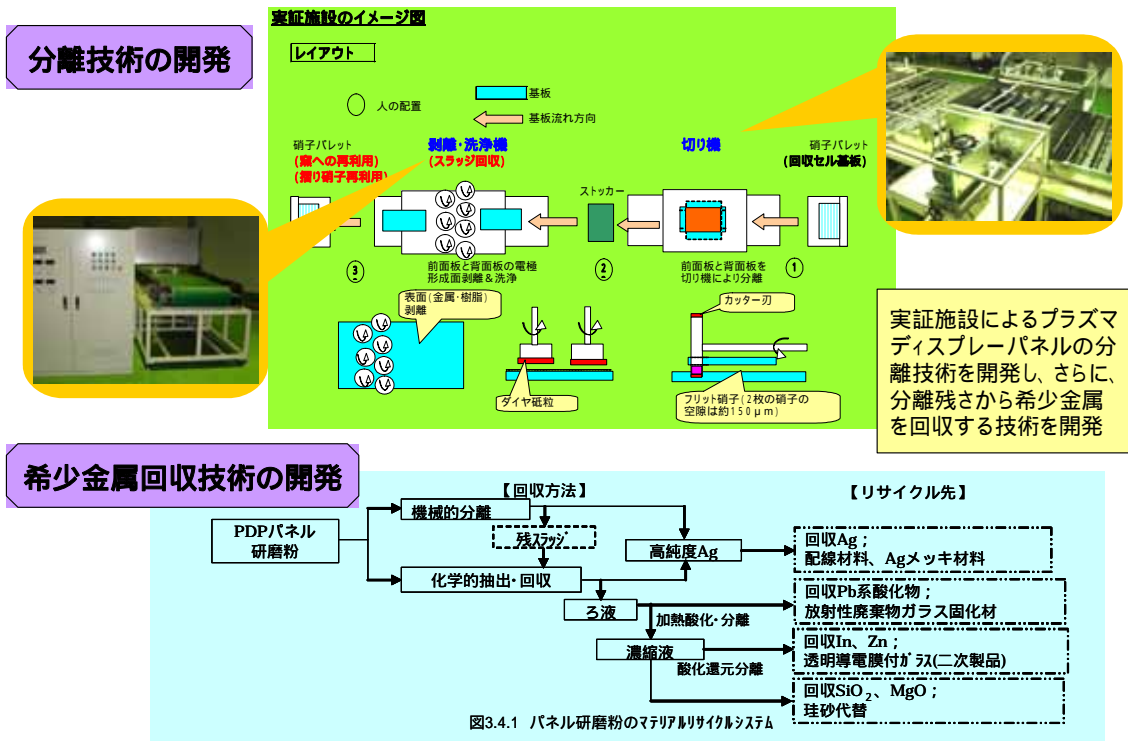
分離技術の開発

実証施設のイメージ図

レイアウト

人の配置

基板

基板流れ方向

硝子パレット
(窯への再利用)
(擦り硝子再利用)

剥離・洗浄機
(スラッジ回収)

切り機

硝子パレット
(回収セル基板)

ストッカー

③

前面板と背面板の電極形成面剥離＆洗浄

②

前面板と背面板を切り機により分離

①

表面(金属・樹脂)剥離

カッター刃

ダイヤ砥粒

フリット硝子（2枚の硝子の空隙は約150μm）

実証施設によるプラズマディスプレーパネルの分離技術を開発し、さらに、分離残さから希少金属を回収する技術を開発

希少金属回収技術の開発

【回収方法】

【リサイクル先】

PDPパネル
研磨粉

機械的分離

残スラッジ

高純度Ag

回収Ag；
配線材料、Agメッキ材料

化学的抽出・回収

ろ液

加熱酸化・分離

回収Pb系酸化物；
放射性廃棄物ガラス固化材

濃縮液

回収In、Zn；
透明導電膜付ガラス(二次製品)

酸化還元分離

回収$SiO_2$、MgO；
珪砂代替

図3.4.1 パネル研磨粉のマテリアルリサイクルシステム